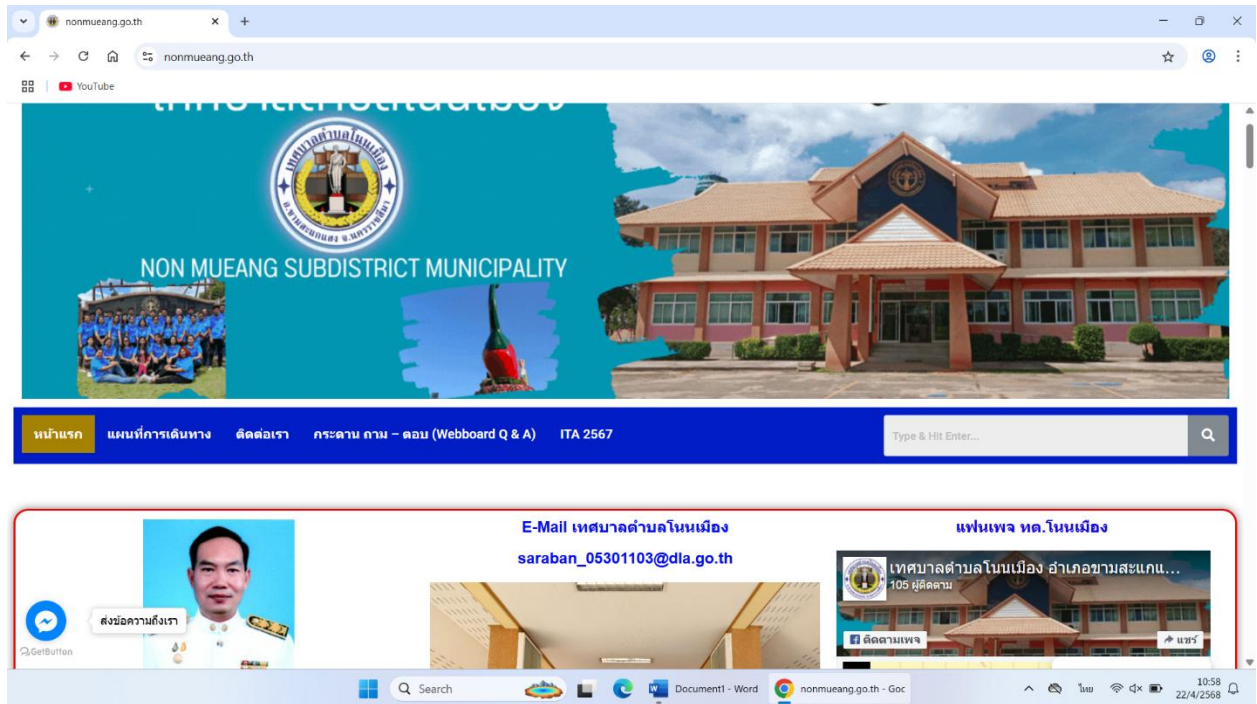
nonmueang.go.th

nonmueang.go.th

YouTube

NON MUEANG SUBDISTRICT MUNICIPALITY

หน้าแรก แผนที่การเดินทาง ติดต่อเรา กระดาน ถาม – ตอบ (Webboard Q & A) ITA 2567

Type & Hit Enter...

E-Mail เทศบาลตำบลโนนเมือง

saraban_05301103@dla.go.th

แฟนเพจ ทต.โนนเมือง

เทศบาลตำบลโนนเมือง อำเภอขามสะแกน...
105 ผู้ติดตาม

ติดตามเพจ

แชร์

ส่งข้อความถึงเรา

GetButton

Search

Document1 - Word

nonmueang.go.th - Goo

ไทย

10:58
22/4/2568